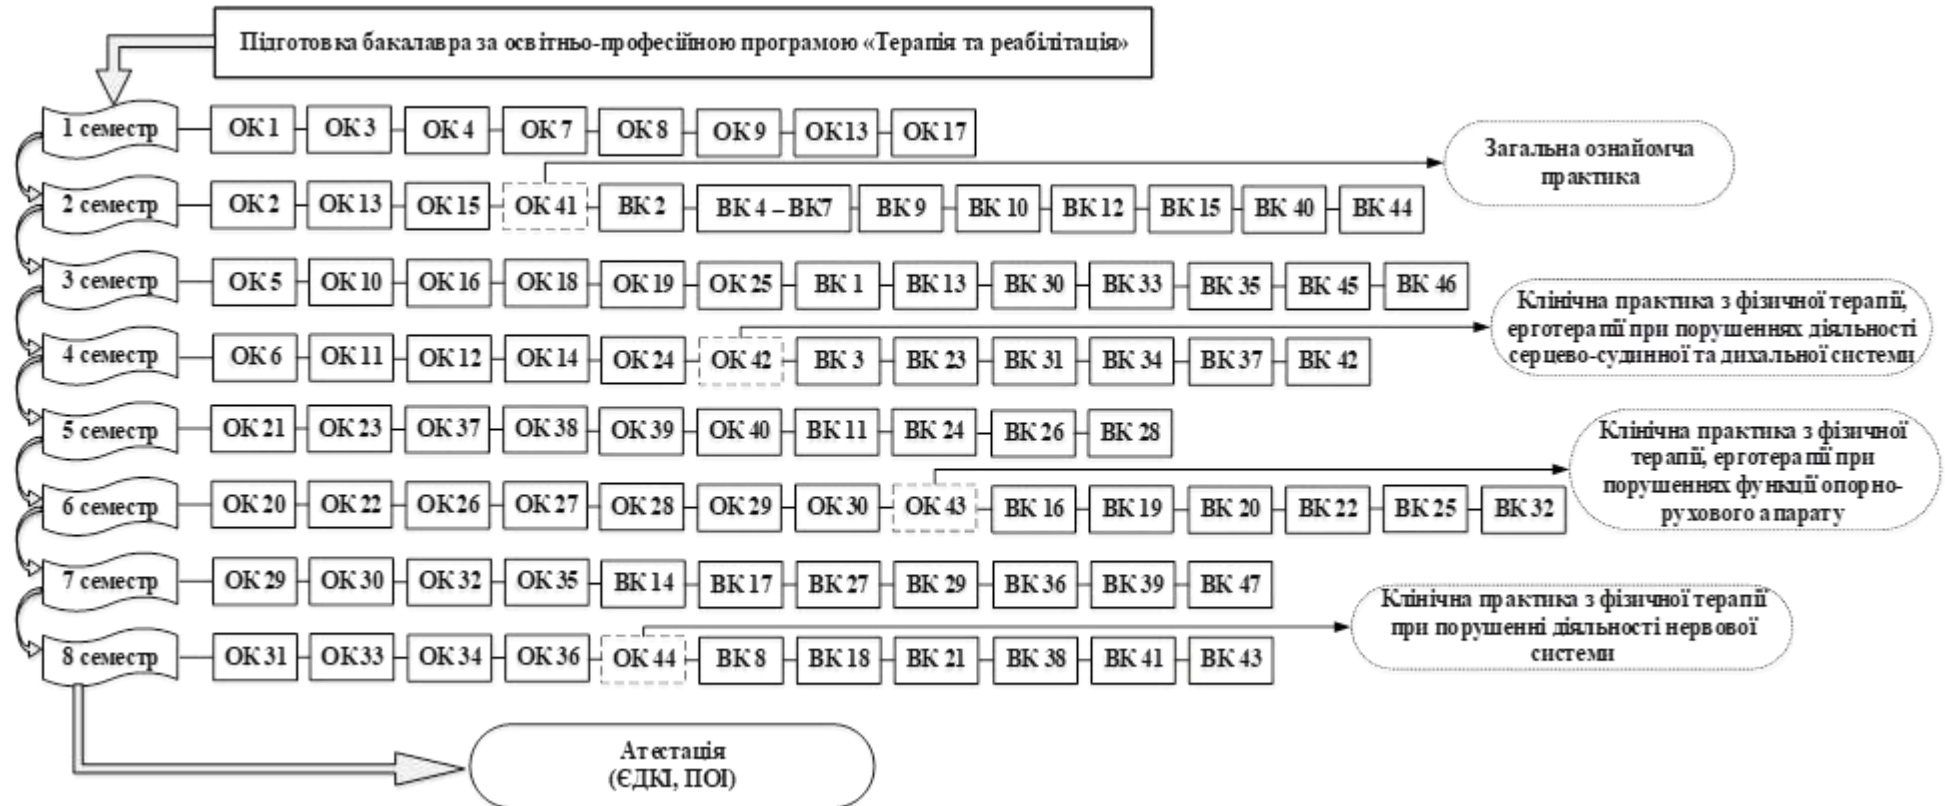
Підготовка бакалавра за освітньо-професійною програмою «Терапія та реабілітація»

1 семестр ОК 1 ОК 3 ОК 4 ОК 7 ОК 8 ОК 9 ОК 13 ОК 17

Загальна ознайомча практика

2 семестр ОК 2 ОК 13 ОК 15 ОК 41 ВК 2 ВК 4 – ВК7 ВК 9 ВК 10 ВК 12 ВК 15 ВК 40 ВК 44

3 семестр ОК 5 ОК 10 ОК 16 ОК 18 ОК 19 ОК 25 ВК 1 ВК 13 ВК 30 ВК 33 ВК 35 ВК 45 ВК 46

Клінічна практика з фізичної терапії, ерготерапії при порушеннях діяльності серцево-судинної та дихальної системи

4 семестр ОК 6 ОК 11 ОК 12 ОК 14 ОК 24 ОК 42 ВК 3 ВК 23 ВК 31 ВК 34 ВК 37 ВК 42

5 семестр ОК 21 ОК 23 ОК 37 ОК 38 ОК 39 ОК 40 ВК 11 ВК 24 ВК 26 ВК 28

Клінічна практика з фізичної терапії, ерготерапії при порушеннях функції опорно-рухового апарату

6 семестр ОК 20 ОК 22 ОК 26 ОК 27 ОК 28 ОК 29 ОК 30 ОК 43 ВК 16 ВК 19 ВК 20 ВК 22 ВК 25 ВК 32

7 семестр ОК 29 ОК 30 ОК 32 ОК 35 ВК 14 ВК 17 ВК 27 ВК 29 ВК 36 ВК 39 ВК 47

Клінічна практика з фізичної терапії при порушенні діяльності нервової системи

8 семестр ОК 31 ОК 33 ОК 34 ОК 36 ОК 44 ВК 8 ВК 18 ВК 21 ВК 38 ВК 41 ВК 43

Атестація (ЄДКІ, ПОІ)